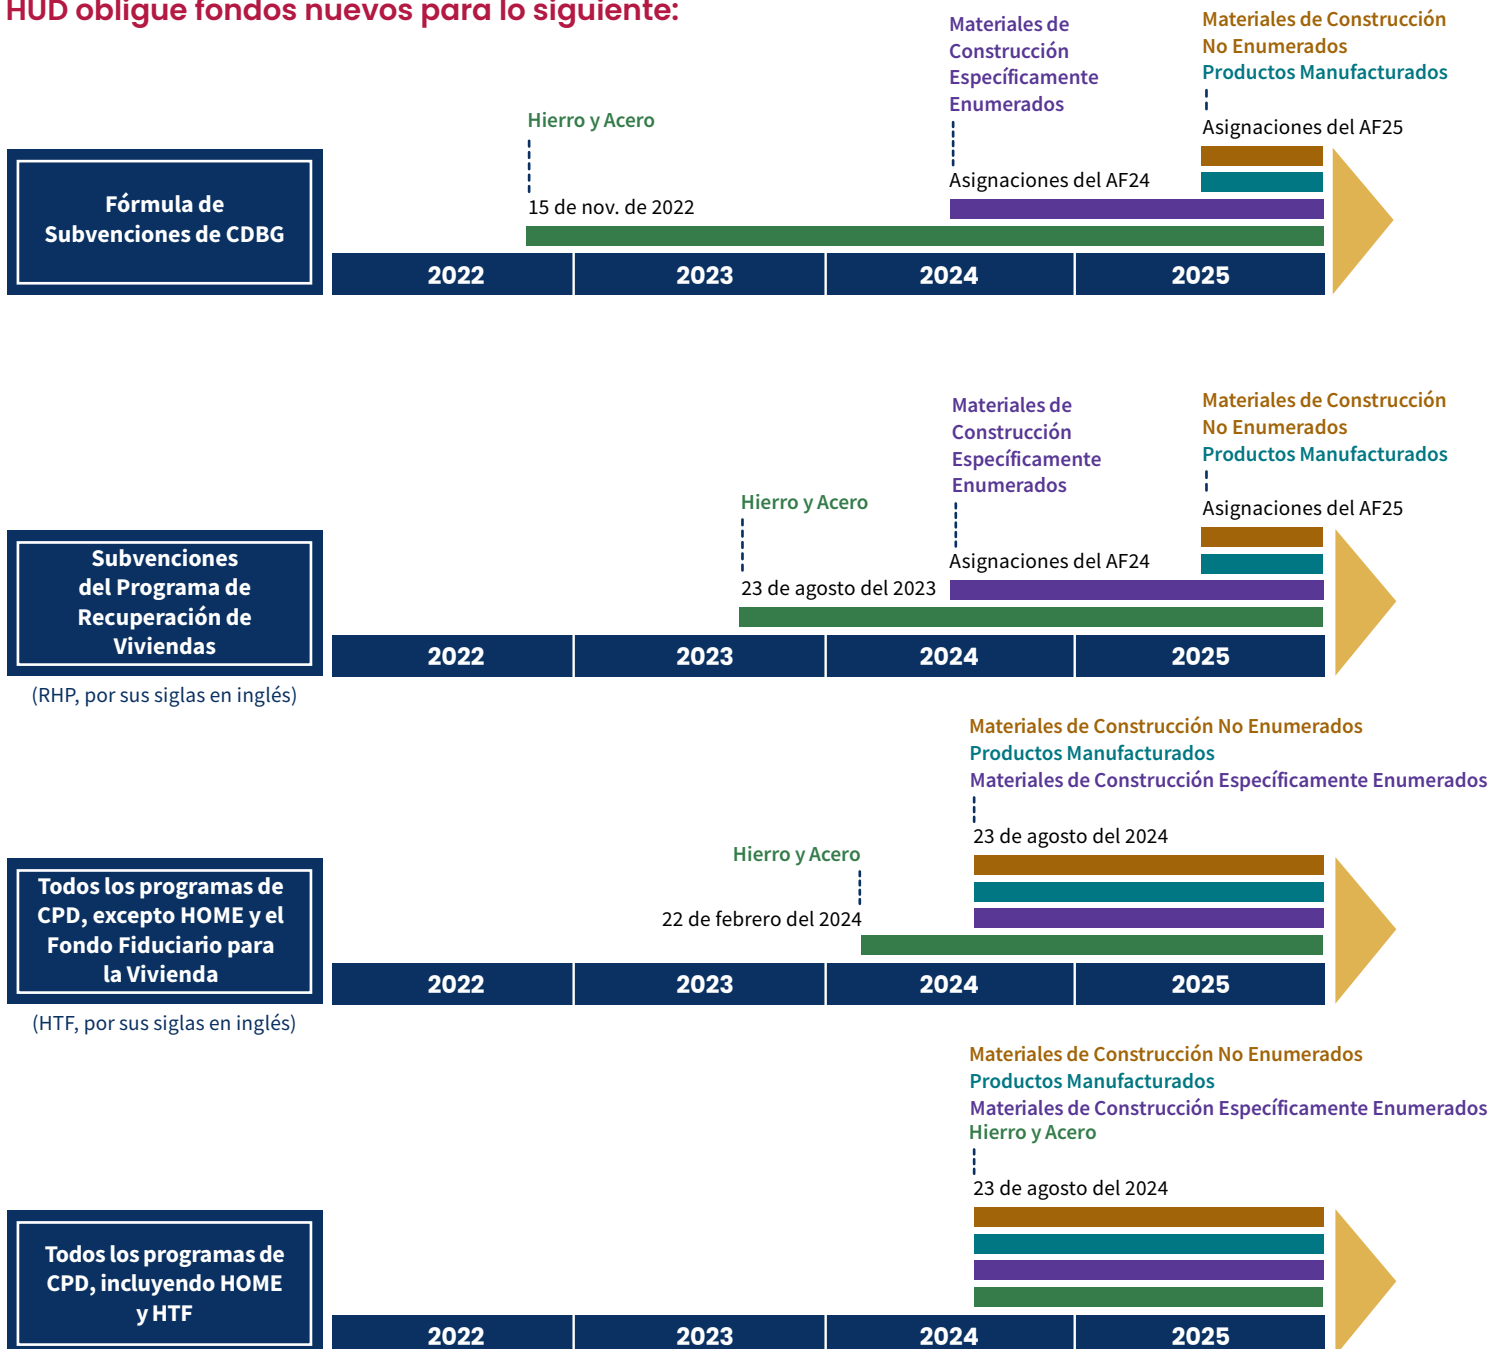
HUD obligue fondos nuevos para lo siguiente:

Fórmula de Subvenciones de CDBG

Hierro y Acero
15 de nov. de 2022

Materiales de Construcción Específicamente Enumerados
Asignaciones del AF24

Materiales de Construcción No Enumerados
Productos Manufacturados
Asignaciones del AF25

2022 | 2023 | 2024 | 2025

Subvenciones del Programa de Recuperación de Viviendas
(RHP, por sus siglas en inglés)

Hierro y Acero
23 de agosto del 2023

Materiales de Construcción Específicamente Enumerados
Asignaciones del AF24

Materiales de Construcción No Enumerados
Productos Manufacturados
Asignaciones del AF25

2022 | 2023 | 2024 | 2025

Todos los programas de CPD, excepto HOME y el Fondo Fiduciario para la Vivienda
(HTF, por sus siglas en inglés)

Hierro y Acero
22 de febrero del 2024

Materiales de Construcción No Enumerados
Productos Manufacturados
Materiales de Construcción Específicamente Enumerados
23 de agosto del 2024

2022 | 2023 | 2024 | 2025

Todos los programas de CPD, incluyendo HOME y HTF

Materiales de Construcción No Enumerados
Productos Manufacturados
Materiales de Construcción Específicamente Enumerados
Hierro y Acero
23 de agosto del 2024

2022 | 2023 | 2024 | 2025